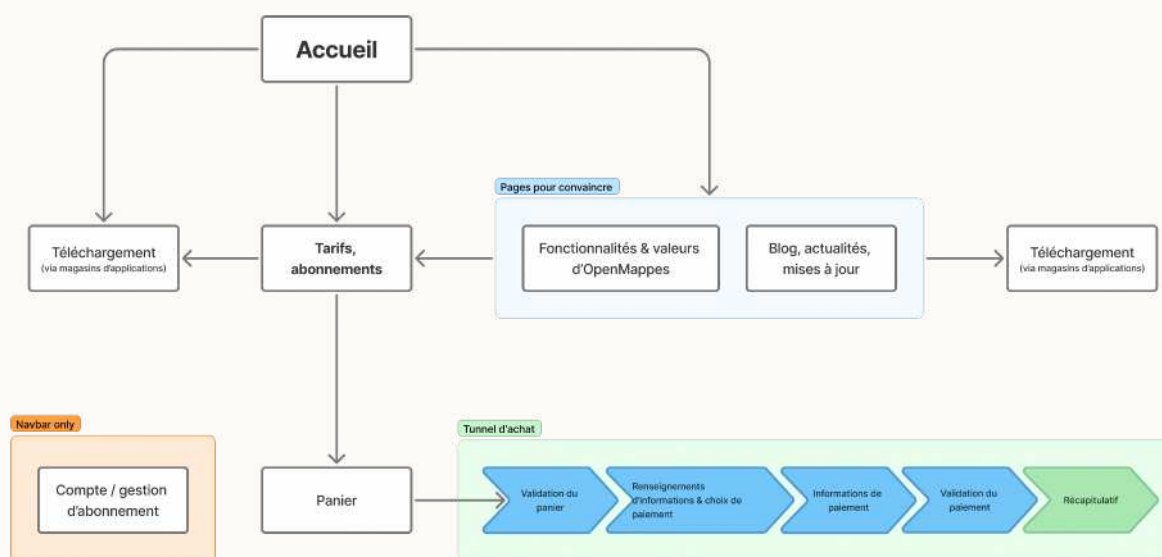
Accueil

Téléchargement
(via magasins d'applications)

Tarifs, abonnements

Pages pour convaincre

Fonctionnalités & valeurs d'OpenMappes

Blog, actualités, mises à jour

Téléchargement
(via magasins d'applications)

Navbar only

Compte / gestion d'abonnement

Panier

Tunnel d'achat

Validation du panier

Renseignements d'informations & choix de paiement

Informations de paiement

Validation du paiement

Récapitulatif